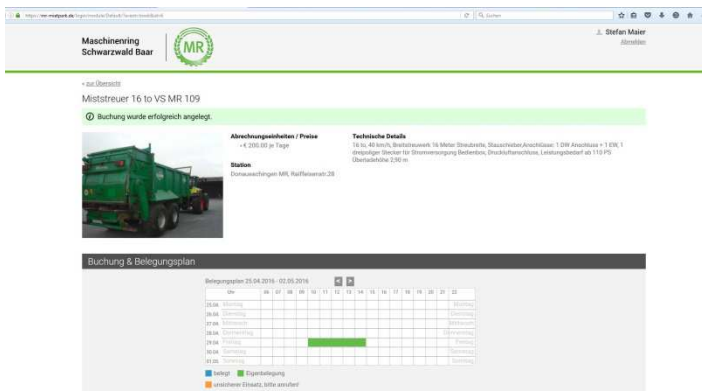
https://mr-mietpark.de/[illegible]

Suchen

Maschinenring Schwarzwald Baar

MR

Stefan Maier
Abmelden

« zur Übersicht

Miststreuer 16 to VS MR 109

Buchung wurde erfolgreich angelegt.

Abrechnungseinheiten / Preise
+4.200,00 je Tage

Station
Donaueschingen MR, Raiffeisenstr.28

Technische Details
16 to, 40 km/h, Breitstreuwerk 16 Meter Streubreite, Stauschieber,Anschlüsse: 1 DW Anschluss + 1 EW, 1 dreipoliger Stecker für Stromversorgung Bedienbox, Druckluftanschluss, Leistungsbedarf ab 110 PS Überladehöhe 2,90 m.

Buchung & Belegungsplan

Belegungsplan 25.04.2016 - 02.05.2016

| | Uhr | 06 | 07 | 08 | 09 | 10 | 11 | 12 | 13 | 14 | 15 | 16 | 17 | 18 | 19 | 20 | 21 | 22 | |
|---|---|---|---|---|---|---|---|---|---|---|---|---|---|---|---|---|---|---|---|
| 25.04. | Montag | | | | | | | | | | | | | | | | | | Montag |
| 26.04. | Dienstag | | | | | | | | | | | | | | | | | | Dienstag |
| 27.04. | Mittwoch | | | | | | | | | | | | | | | | | | Mittwoch |
| 28.04. | Donnerstag | | | | | | | | | | | | | | | | | | Donnerstag |
| 29.04. | Freitag | | | | | | | | | | | | | | | | | | Freitag |
| 30.04. | Samstag | | | | | | | | | | | | | | | | | | Samstag |
| 01.05. | Sonntag | | | | | | | | | | | | | | | | | | Sonntag |

belegt   Eigenbelegung
unsicherer Einsatz, bitte anrufen!